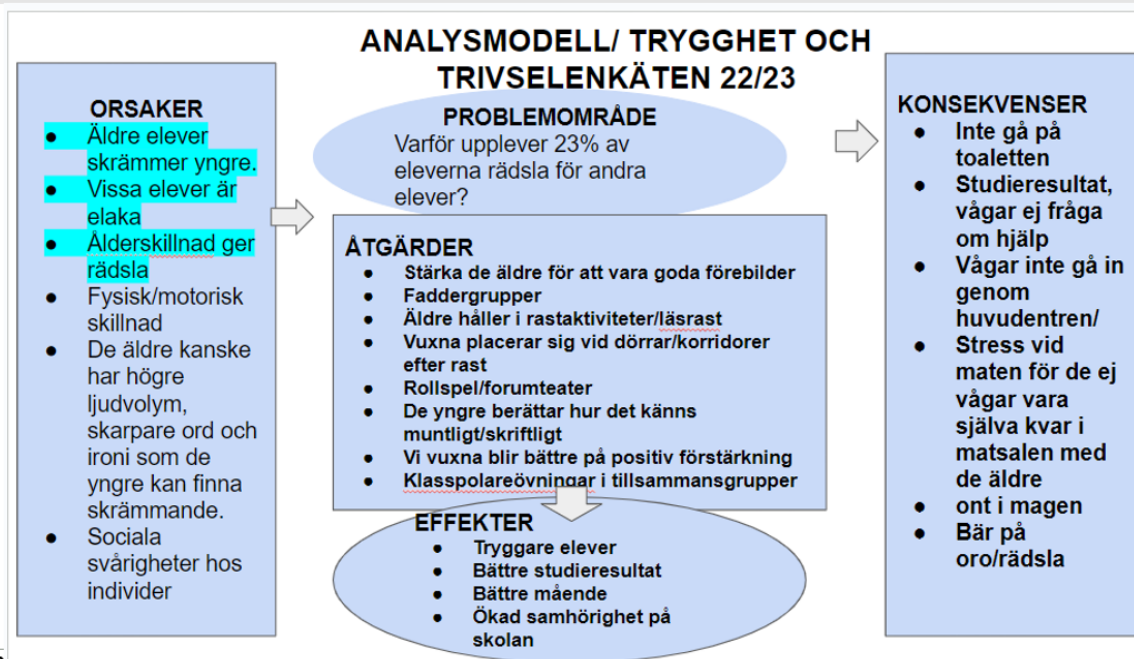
ANALYSMODELL/ TRYGGHET OCH TRIVSELENKÄTEN 22/23

ORSAKER
- Äldre elever skrämmer yngre.
- Vissa elever är elaka
- Ålderskillnad ger rädsla
- Fysisk/motorisk skillnad
- De äldre kanske har högre ljudvolym, skarpare ord och ironi som de yngre kan finna skrämmande.
- Sociala svårigheter hos individer

PROBLEMOMRÅDE
Varför upplever 23% av eleverna rädsla för andra elever?

ÅTGÄRDER
- Stärka de äldre för att vara goda förebilder
- Faddergrupper
- Äldre håller i rastaktiviteter/läsrast
- Vuxna placerar sig vid dörrar/korridorer efter rast
- Rollspel/forumteater
- De yngre berättar hur det känns muntligt/skriftligt
- Vi vuxna blir bättre på positiv förstärkning
- Klasspolareövningar i tillsammansgrupper

EFFEKTER
- Tryggare elever
- Bättre studieresultat
- Bättre mående
- Ökad samhörighet på skolan

KONSEKVENSER
- Inte gå på toaletten
- Studieresultat, vågar ej fråga om hjälp
- Vågar inte gå in genom huvudentren/
- Stress vid maten för de ej vågar vara själva kvar i matsalen med de äldre
- ont i magen
- Bär på oro/rädsla